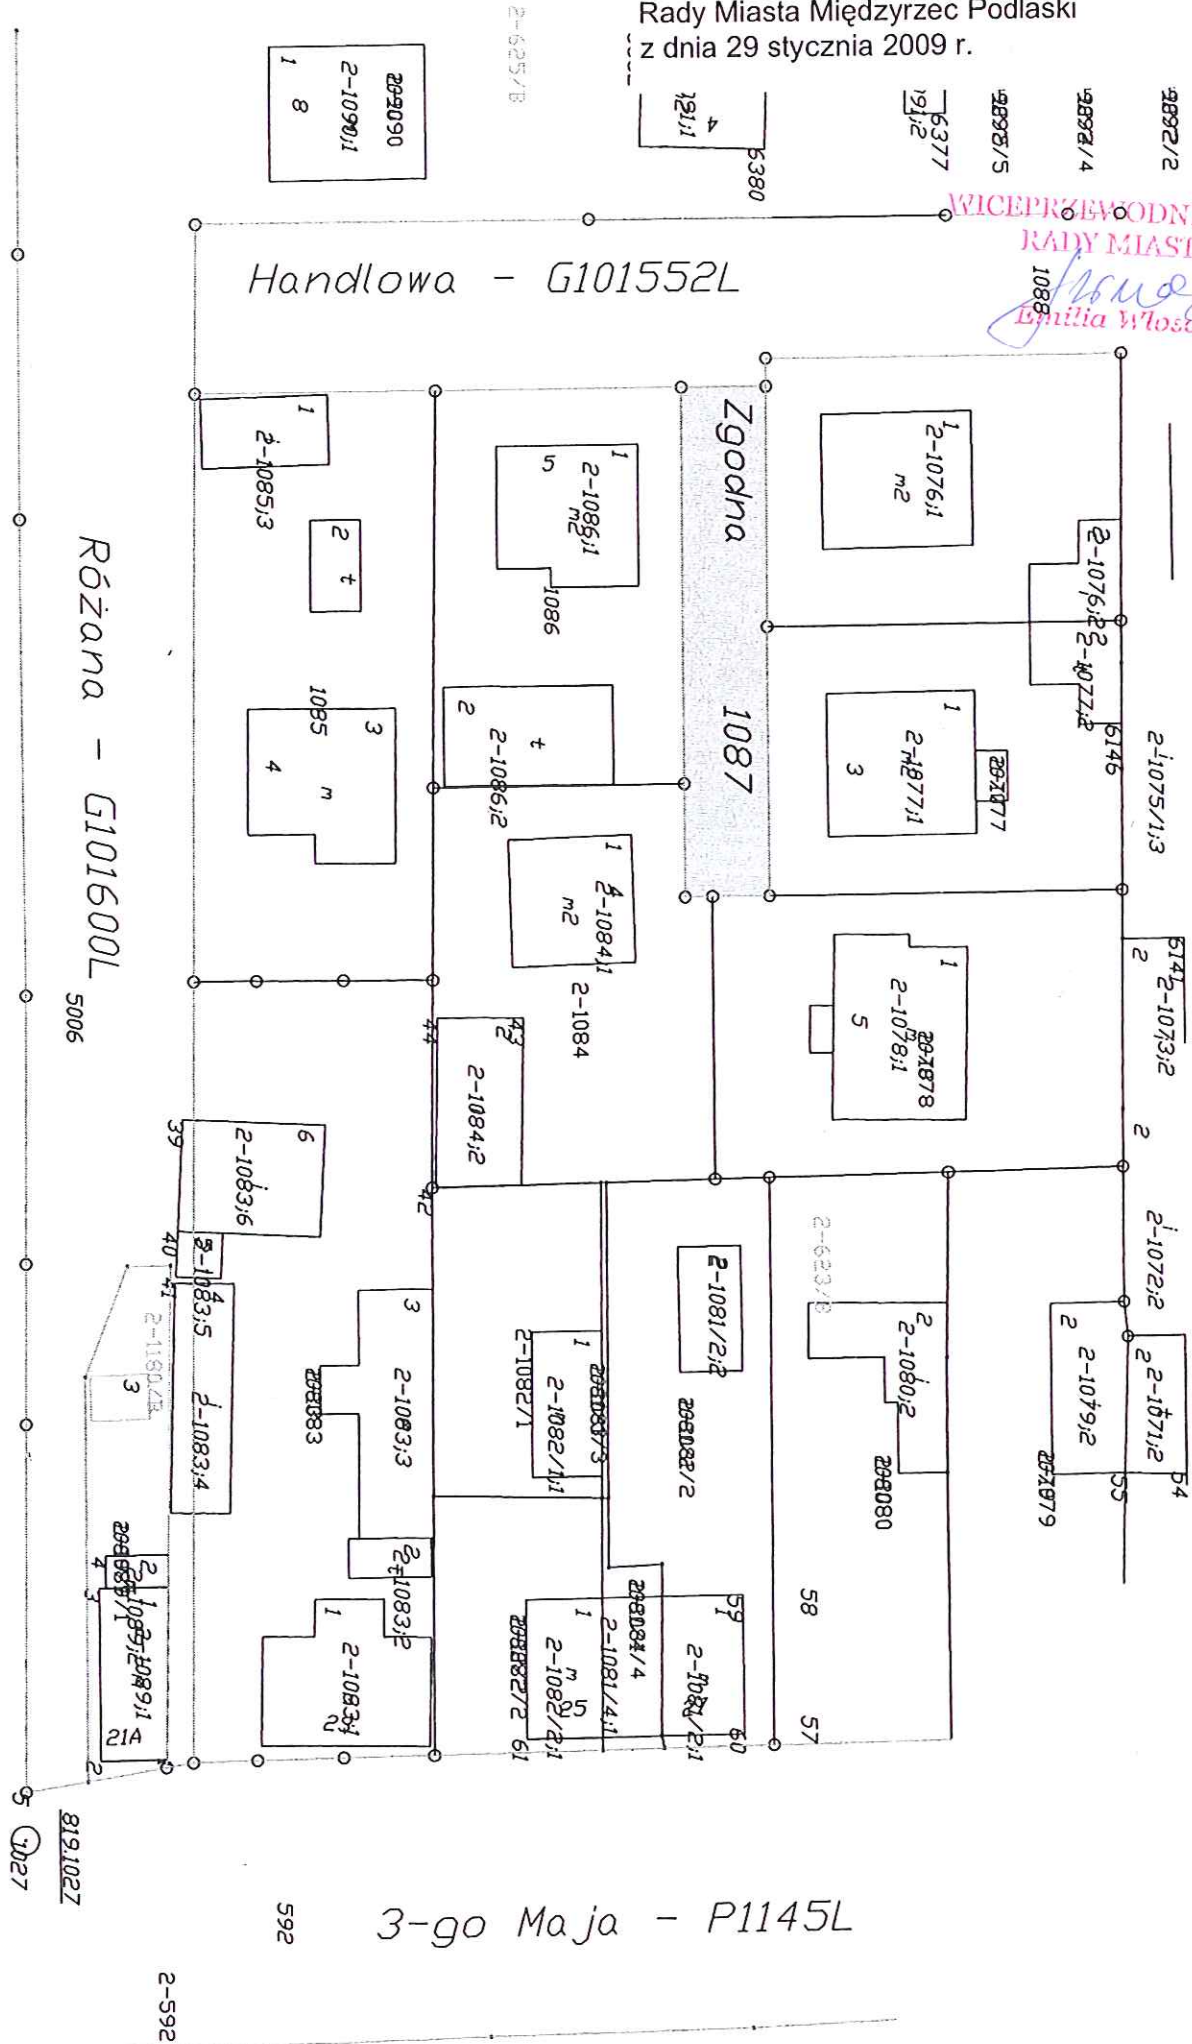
Rady Miasta Międzyrzec Podlaski
z dnia 29 stycznia 2009 r.

WICEPRZEWODN
RADY MIAST
Emilia Włos

Handlowa - G101552L

Różana - G101600L

Zgodna 1087

3-go Maja - P1145L

1090
2-1090;1
1 8
4
121;1
6380
6377
191;2
1088
2-1076;1
m2
1
2-1085;3
1
2-1086;1
m2
5
1
1086
2 t
2-1076;2
2-1077;2
1085
3
4
m
2
2-1086;2
t
1
2-1077;1
3
1077
6146
2-1075/1;3
1
2-1084;1
m2
2-1084
1
2-1078;1
5
1078
2
2-1073;2
6141
5006
2-1084;2
43
44
2
6
2-1083;6
39
42
2
2-1072;2
2-623/6
2-1081/2;2
2
2-1080;2
1080
2
2-1079;2
1079
2-1071;2
54
55
40
41
2-1083;5
4
2-1180/3
3
2-1083;4
3
1083
2-1083;3
2-1082/1
1
2-1082/1;1
1082/3
1082/2
58
59
2-1083;2
2
1
2-1083;1
2
1081/4
2-1081/4;1
1082/2
2-1082/2;1
m
25
2-1081/2;1
60
57
61
21A
2-1089;1
1089/1
2
4
3
2
819.1027
1027
592
2-592
2-625/6